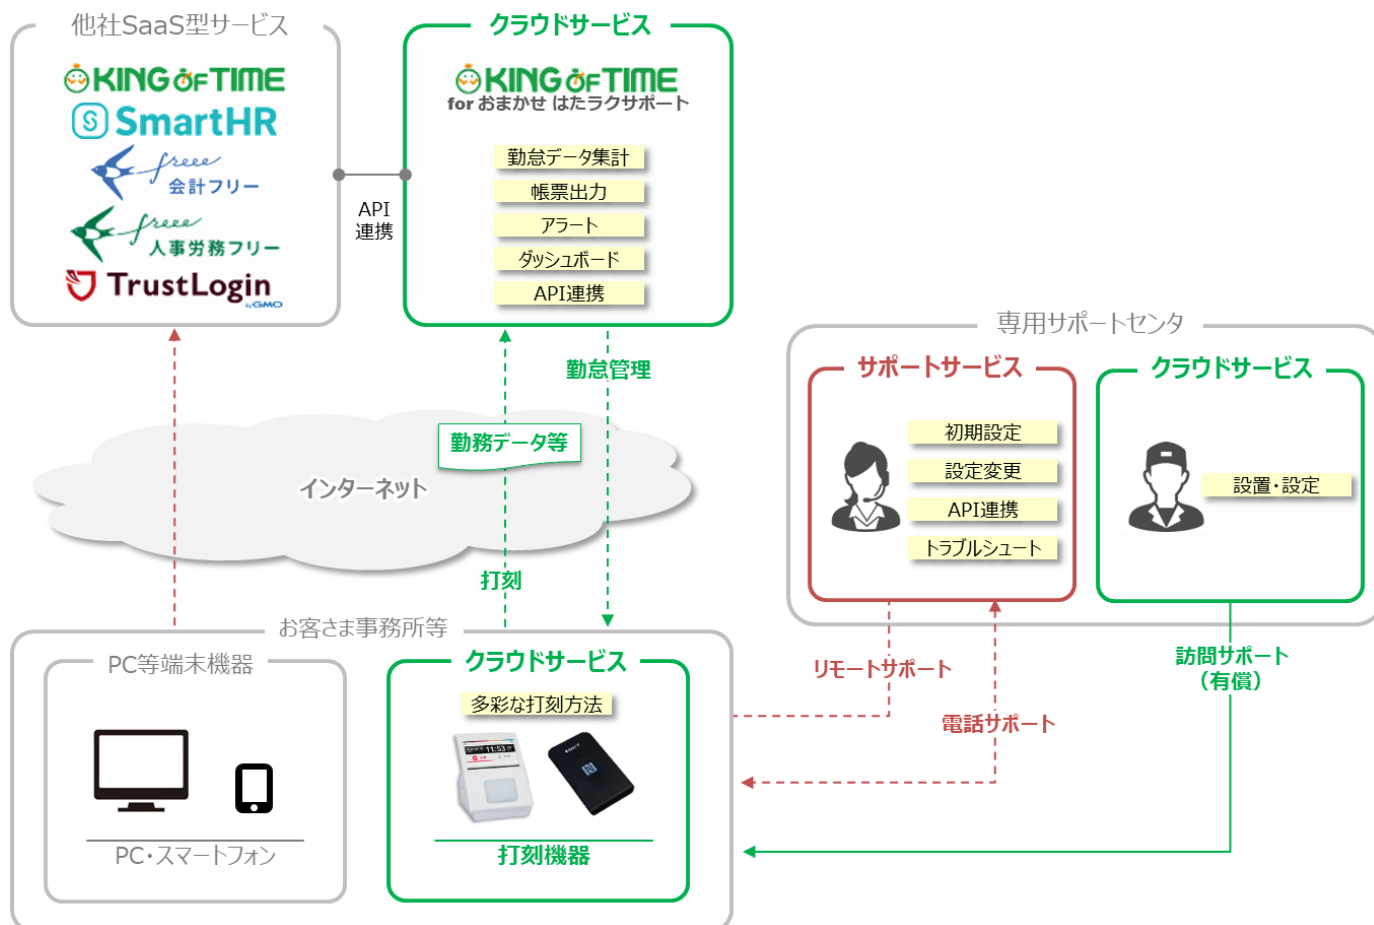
他社SaaS型サービス

KING OF TIME
SmartHR
freee 会計フリー
freee 人事労務フリー
TrustLogin by GMO

API
連携

クラウドサービス

KING OF TIME
for おまかせ はたラクサポート

勤怠データ集計
帳票出力
アラート
ダッシュボード
API連携

勤怠管理

勤務データ等

インターネット

打刻

専用サポートセンタ

サポートサービス

初期設定
設定変更
API連携
トラブルシュート

クラウドサービス

設置・設定

お客さま事務所等

PC等端末機器

PC・スマートフォン

クラウドサービス

多彩な打刻方法

打刻機器

リモートサポート

電話サポート

訪問サポート
（有償）